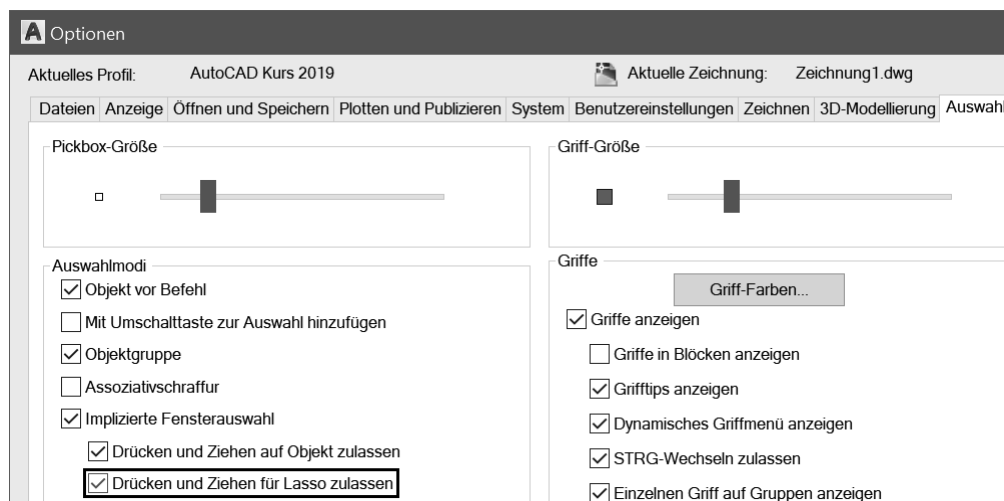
Optionen

Aktuelles Profil: AutoCAD Kurs 2019

Aktuelle Zeichnung: Zeichnung1.dwg

Dateien | Anzeige | Öffnen und Speichern | Plotten und Publizieren | System | Benutzereinstellungen | Zeichnen | 3D-Modellierung | Auswahl

Pickbox-Größe

Griff-Größe

Auswahlmodi

Objekt vor Befehl

Mit Umschalttaste zur Auswahl hinzufügen

Objektgruppe

Assoziativschraffur

Implizierte Fensterauswahl

Drücken und Ziehen auf Objekt zulassen

Drücken und Ziehen für Lasso zulassen

Griffe

Griff-Farben...

Griffe anzeigen

Griffe in Blöcken anzeigen

Grifftips anzeigen

Dynamisches Griffmenü anzeigen

STRG-Wechseln zulassen

Einzelnen Griff auf Gruppen anzeigen